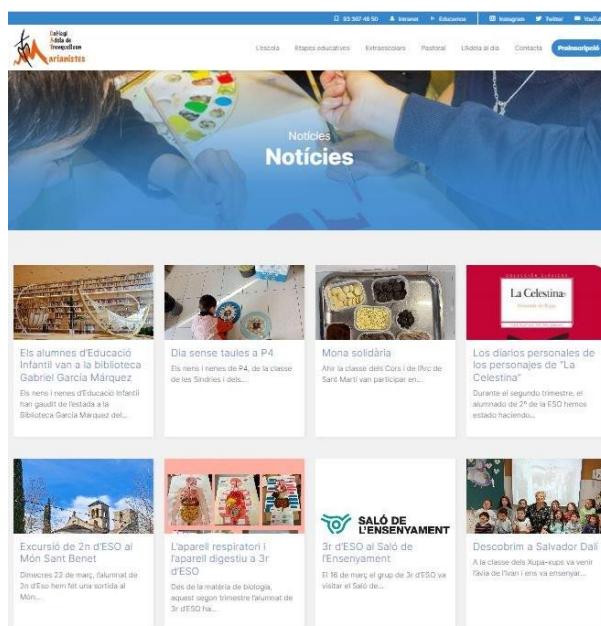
93 567 48 50 Intranet Educamos Instagram Twitter YouTube

Col·legi Adela de Trenquelleon Marianistes

L'escola Etapes educatives Extraescolars Pastoral L'Adela al dia Contacta Preinscripció

Notícies

Notícies

Els alumnes d'Educació Infantil van a la biblioteca Gabriel García Márquez

Els nens i nenes d'Educació Infantil han gaudit de l'estada a la Biblioteca García Márquez del...

Dia sense taules a P4

Els nens i nenes de P4, de la classe de les Síndries i dels...

Mona solidària

Ahir la classe dels Cors i de Ilvic de Sant Martí van participar en...

La Celestina

Los diarios personales de los personajes de "La Celestina"

Durante el segundo trimestre, el alumnado de 2º de la ESO hemos estado haciendo...

Excursió de 2n d'ESO al Món Sant Benet

Dimecres 22 de març, l'alumnat de 2n d'Eso hem fet una sortida al Món...

L'aparell respiratori i l'aparell digestiu a 3r d'ESO

Des de la matèria de biologia, aquest segon trimestre l'alumnat de 3r d'ESO ha...

SALÓ DE L'ENSENYAMENT

3r d'ESO al Saló de l'Ensenyament

El 16 de març el grup de 3r d'ESO va visitar el Saló de...

Descobrim a Salvador Dalí

A la classe dels Xupa-xups va venir l'avia de l'Ivan i ens va ensenyar...